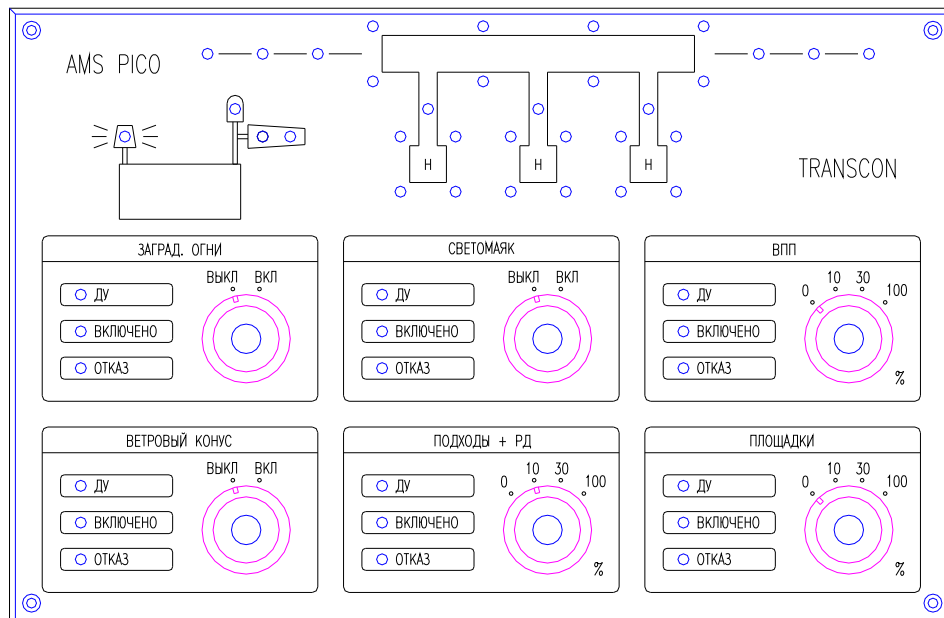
AMS PICO

H H H

TRANSCON

ЗАГРАД. ОГНИ
ДУ
ВКЛЮЧЕНО
ОТКАЗ
ВЫКЛ ВКЛ

СВЕТОМАЯК
ДУ
ВКЛЮЧЕНО
ОТКАЗ
ВЫКЛ ВКЛ

ВПП
ДУ
ВКЛЮЧЕНО
ОТКАЗ
0 10 30 100
%

ВЕТРОВЫЙ КОНУС
ДУ
ВКЛЮЧЕНО
ОТКАЗ
ВЫКЛ ВКЛ

ПОДХОДЫ + РД
ДУ
ВКЛЮЧЕНО
ОТКАЗ
0 10 30 100
%

ПЛОЩАДКИ
ДУ
ВКЛЮЧЕНО
ОТКАЗ
0 10 30 100
%